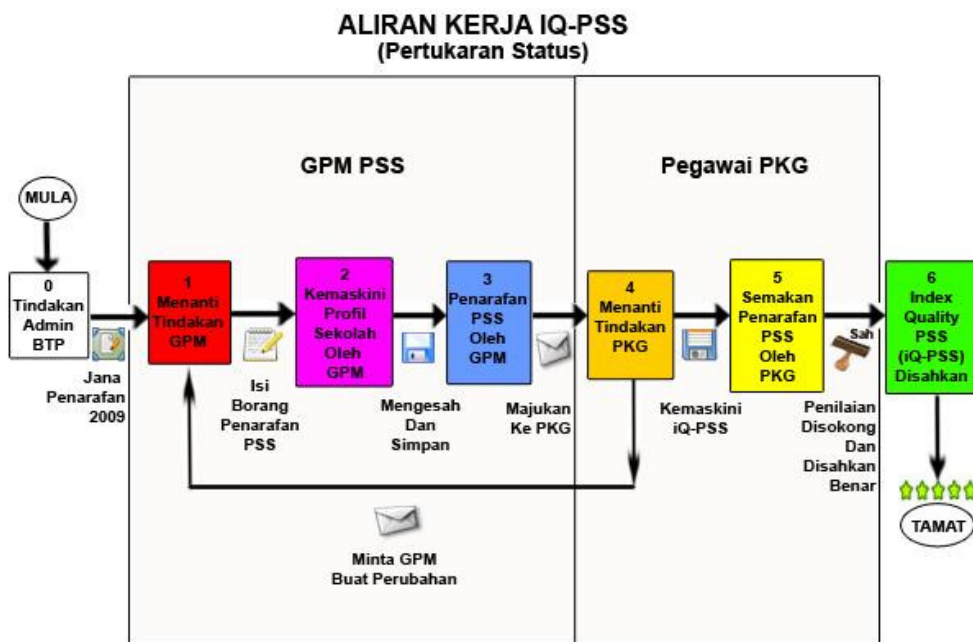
ALIRAN KERJA IQ-PSS
(Pertukaran Status)

GPM PSS

Pegawai PKG

MULA

0
Tindakan
Admin
BTP

Jana
Penarafan
2009

1
Menanti
Tindakan
GPM

Isi
Borang
Penarafan
PSS

2
Kemaskini
Profil
Sekolah
Oleh
GPM

Mengesah
Dan
Simpan

3
Penarafan
PSS
Oleh
GPM

Majukan
Ke PKG

4
Menanti
Tindakan
PKG

Kemaskini
iQ-PSS

5
Semakan
Penarafan
PSS
Oleh
PKG

Sah

Penilaian
Disokong
Dan
Disahkan
Benar

6
Index
Quality
PSS
(iQ-PSS)
Disahkan

TAMAT

Minta GPM
Buat Perubahan